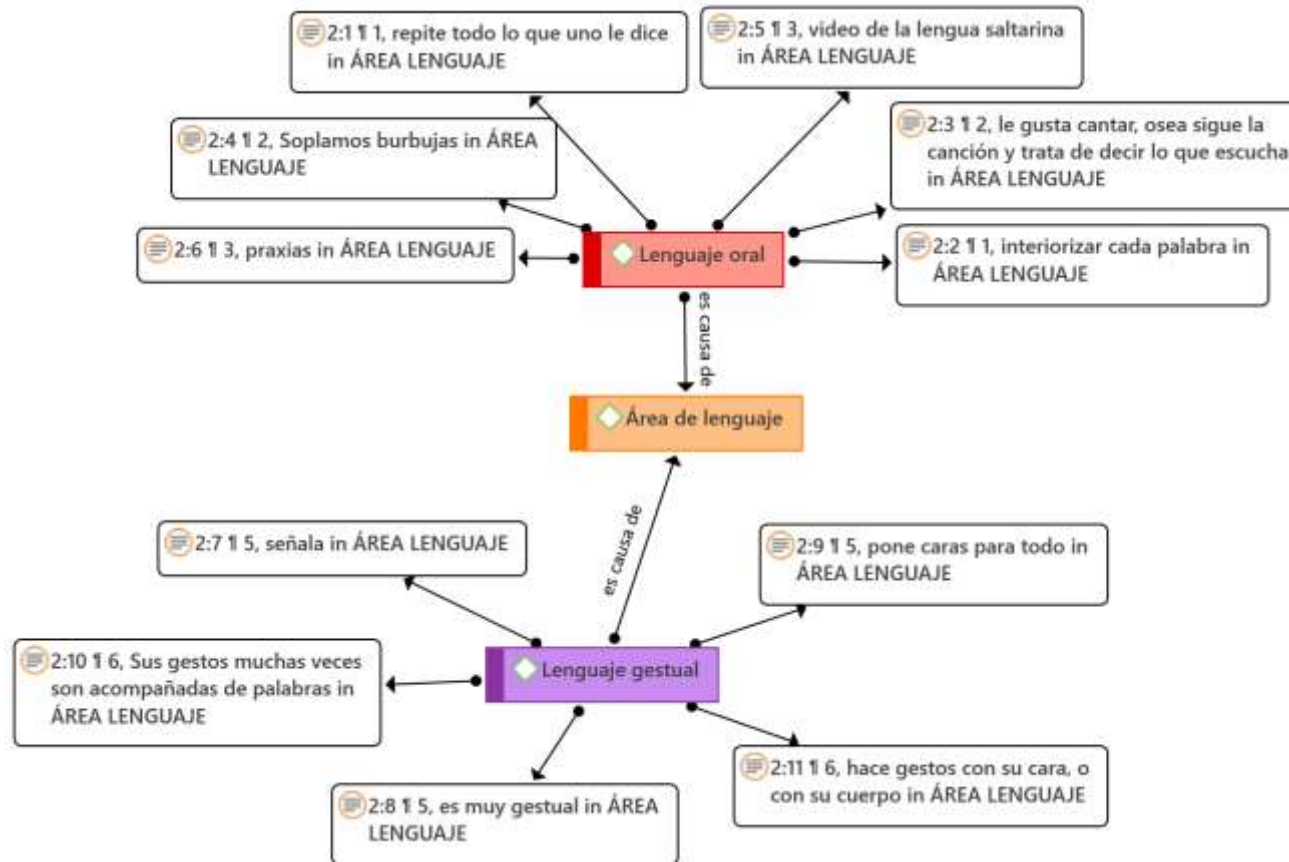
2:1 ¶ 1, repite todo lo que uno le dice in ÁREA LENGUAJE

2:5 ¶ 3, video de la lengua saltarina in ÁREA LENGUAJE

2:4 ¶ 2, Soplamos burbujas in ÁREA LENGUAJE

2:3 ¶ 2, le gusta cantar, osea sigue la canción y trata de decir lo que escucha in ÁREA LENGUAJE

2:6 ¶ 3, praxias in ÁREA LENGUAJE

Lenguaje oral

2:2 ¶ 1, interiorizar cada palabra in ÁREA LENGUAJE

es causa de

Área de lenguaje

es causa de

2:7 ¶ 5, señala in ÁREA LENGUAJE

2:9 ¶ 5, pone caras para todo in ÁREA LENGUAJE

2:10 ¶ 6, Sus gestos muchas veces son acompañadas de palabras in ÁREA LENGUAJE

Lenguaje gestual

2:11 ¶ 6, hace gestos con su cara, o con su cuerpo in ÁREA LENGUAJE

2:8 ¶ 5, es muy gestual in ÁREA LENGUAJE